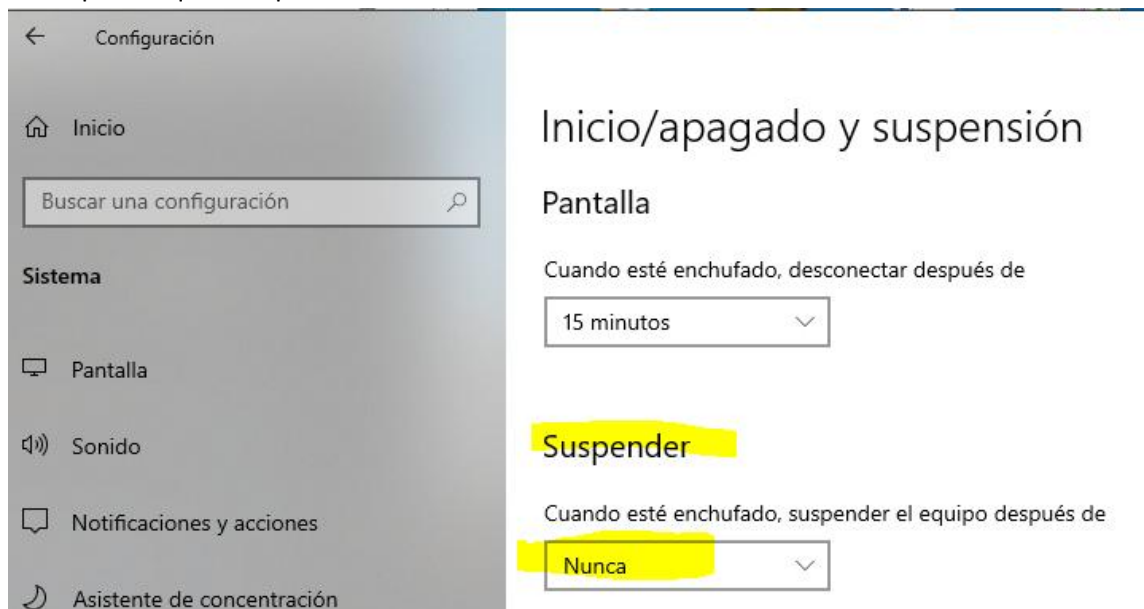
Configuración

Inicio

Buscar una configuración

Sistema

Pantalla

Sonido

Notificaciones y acciones

Asistente de concentración

Inicio/apagado y suspensión

Pantalla

Cuando esté enchufado, desconectar después de

15 minutos

Suspender

Cuando esté enchufado, suspender el equipo después de

Nunca